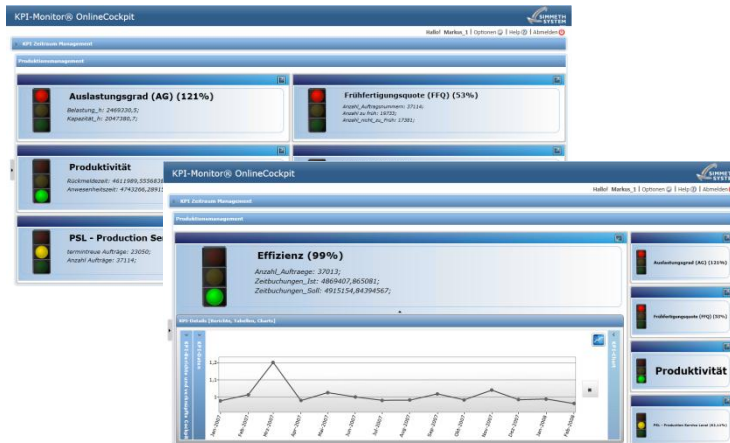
KPI-Monitor® OnlineCockpit

SIMMETH SYSTEM

Hallo! Markus_1 | Optionen | Help | Abmelden

KPI Zeitraum Management

Produktionsmanagement

Auslastungsgrad (AG) (121%)

Belastung_h: 2469330,5;
Kapazität_h: 2047380,7;

Frühfertigungsquote (FFQ) (53%)

Anzahl_Auftragsnummern: 37114;
Anzahl zu früh: 19733;
Anzahl_nicht_zu_früh: 17381;

Produktivität

Rückmeldezeit: 4611989,5556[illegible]
Anwesenheitszeit: 4743268,2891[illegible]

PSL - Production Se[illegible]

termintreue Aufträge: 23050;
Anzahl Aufträge: 37114;

KPI-Monitor® OnlineCockpit

SIMMETH SYSTEM

Hallo! Markus_1 | Optionen | Help | Abmeld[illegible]

KPI Zeitraum Management

Produktionsmanagement

Effizienz (99%)

Anzahl_Auftraege: 37013;
Zeitbuchungen_Ist: 4869407,865081;
Zeitbuchungen_Soll: 4915154,84394567;

KPI Details (Berichte, Tabellen, Charts)

KPI-Ist-Liste und mehrstufig Cockpit

EFF-Chart

KPI-Chart

1,2
1,1
1
0,9

Jan-2007
Feb-2007
Mrz-2007
Apr-2007
Mai-2007
Jun-2007
Jul-2007
Aug-2007
Sep-2007
Okt-2007
Nov-2007
Dez-2007
Jan-2008
Feb-2008

Auslastungsgrad (AG) (121%)

Frühfertigungsquote (FFQ) (53%)

Produktivität

PSL - Production Service Level (62,11%)